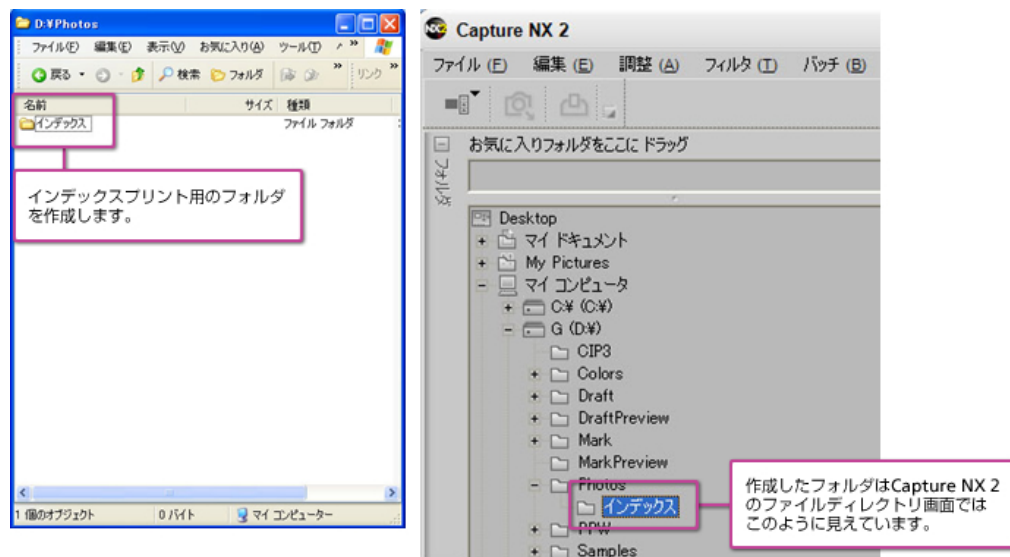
D:¥Photos

ファイル(F) 編集(E) 表示(V) お気に入り(A) ツール(T)

戻る 検索 フォルダ リンク

名前 サイズ 種類

インデックス ファイル フォルダ

インデックスプリント用のフォルダを作成します。

1 個のオブジェクト 0 バイト マイ コンピューター

Capture NX 2

ファイル (F) 編集 (E) 調整 (A) フィルタ (T) バッチ (B)

お気に入りフォルダをここに ドラッグ

フォルダ

Desktop
マイ ドキュメント
My Pictures
マイ コンピュータ
C¥ (C:¥)
G (D:¥)
CIP3
Colors
Draft
DraftPreview
Mark
MarkPreview
Photos
インデックス
RPW
Samples

作成したフォルダはCapture NX 2のファイルディレクトリ画面ではこのように見えています。